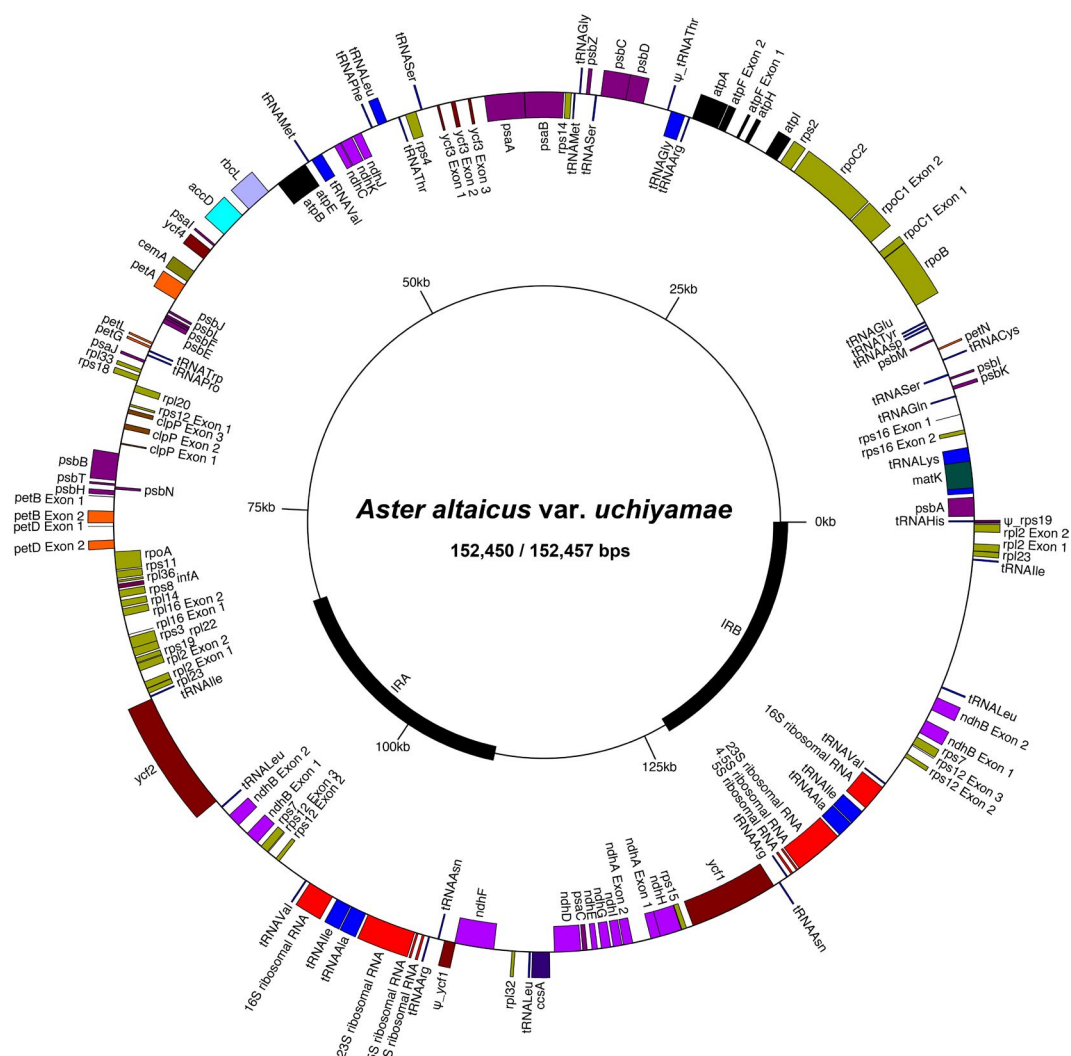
Aster altaicus var. uchiyamae
152,450 / 152,457 bps

0kb
25kb
50kb
75kb
100kb
125kb
IRA
IRB

tRNAMet
tRNALeu
tRNAPhe
tRNASer
tRNAGly
psbZ
psbC
psbD
ψ_tRNAThr
atpA
atpF Exon 2
atpF Exon 1
atpH
atpI
rps2
rpoC2
rpoC1 Exon 2
rpoC1 Exon 1
rpoB
rbcL
accD
ycf4
psaI
cemA
petA
atpB
atpE
tRNAVal
ndhC
ndhK
ndhJ
rps4
tRNAThr
ycf3 Exon 1
ycf3 Exon 2
ycf3 Exon 3
psaA
psaB
rps14
tRNAMet
tRNASer
tRNAGly
tRNAArg
petL
petG
psaJ
rpl33
rps18
psbJ
psbL
psbF
psbE
tRNATrp
tRNAPro
rpl20
rps12 Exon 1
clpP Exon 3
clpP Exon 2
clpP Exon 1
psbB
psbT
psbH
petB Exon 1
petB Exon 2
petD Exon 1
petD Exon 2
psbN
rpoA
rps11
rpl36
infA
rps8
rpl14
rpl16 Exon 2
rpl16 Exon 1
rps3
rpl22
rps19
rpl2 Exon 2
rpl2 Exon 1
rpl23
tRNAIle
ycf2
tRNALeu
ndhB Exon 2
ndhB Exon 1
rps7
rps12 Exon 3
rps12 Exon 2
tRNAVal
16S ribosomal RNA
tRNAIle
tRNAAla
23S ribosomal RNA
4.5S ribosomal RNA
5S ribosomal RNA
tRNAArg
ψ_ycf1
tRNAAsn
ndhF
rpl32
tRNALeu
ccsA
ndhD
psaC
ndhE
ndhG
ndhI
ndhA Exon 2
ndhA Exon 1
ndhH
rps15
ycf1
tRNAAsn
tRNAGlu
tRNATyr
tRNAAsp
psbM
petN
tRNACys
tRNASer
psbI
psbK
tRNAGln
rps16 Exon 1
rps16 Exon 2
tRNALys
matK
psbA
tRNAHis
ψ_rps19
rpl2 Exon 2
rpl2 Exon 1
rpl23
tRNAIle
tRNALeu
ndhB Exon 2
ndhB Exon 1
rps7
rps12 Exon 3
rps12 Exon 2
16S ribosomal RNA
tRNAVal
tRNAIle
tRNAAla
23S ribosomal RNA
4.5S ribosomal RNA
5S ribosomal RNA
tRNAArg